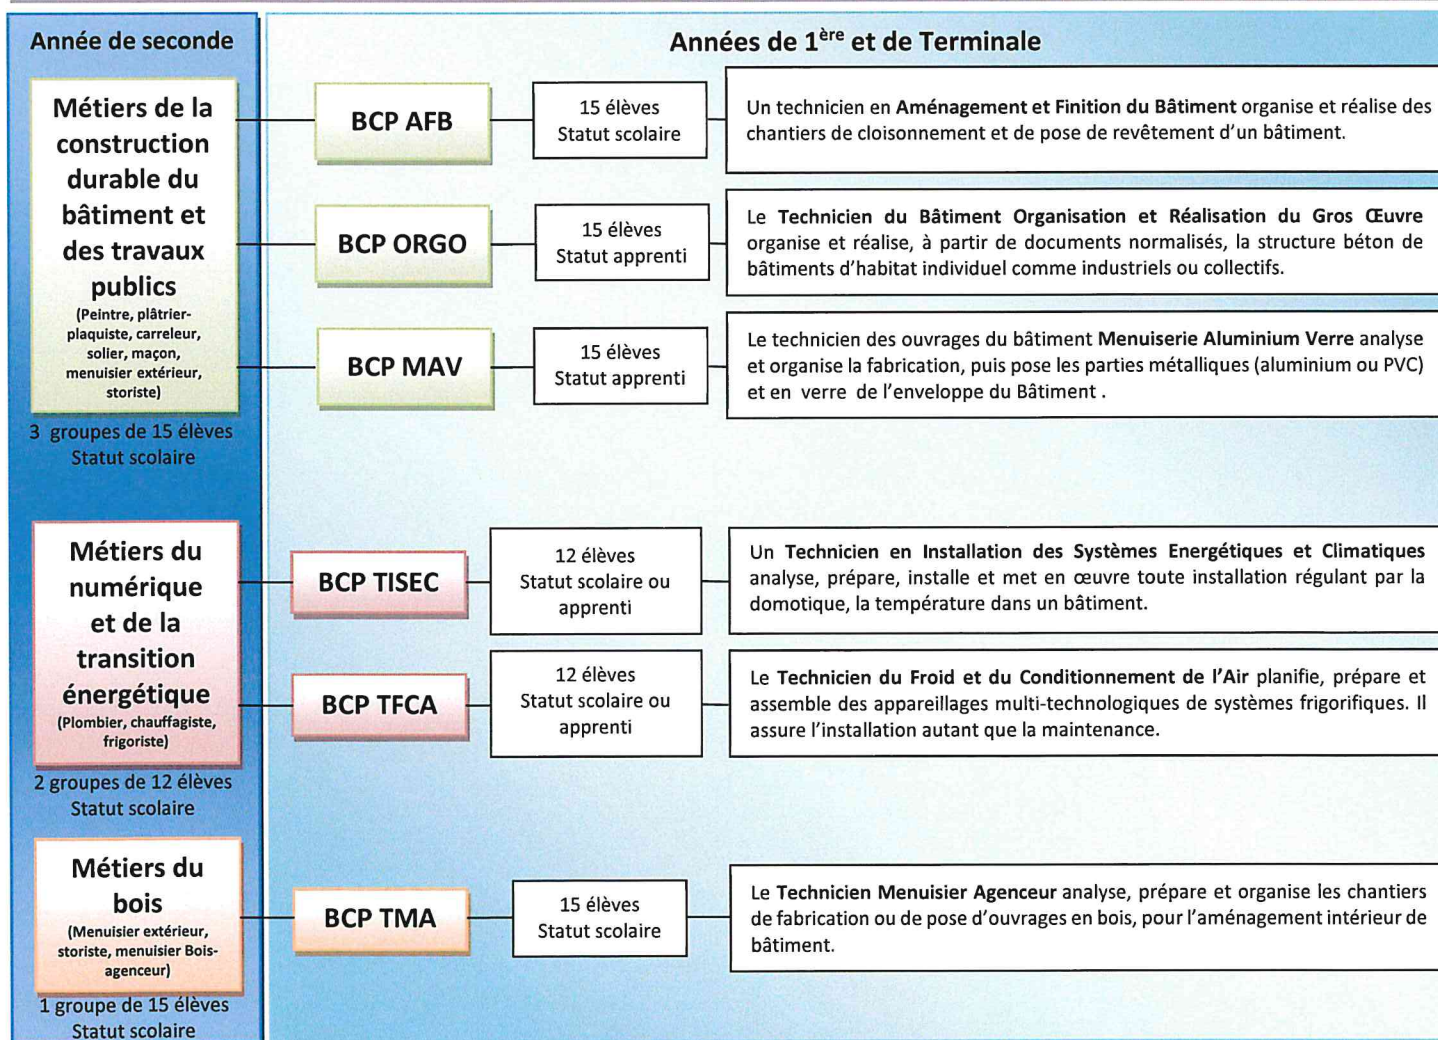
Année de seconde

Métiers de la construction durable du bâtiment et des travaux publics
(Peintre, plâtrier-plaquiste, carreleur, solier, maçon, menuisier extérieur, storiste)

3 groupes de 15 élèves
Statut scolaire

Métiers du numérique et de la transition énergétique
(Plombier, chauffagiste, frigoriste)

2 groupes de 12 élèves
Statut scolaire

Métiers du bois
(Menuisier extérieur, storiste, menuisier Bois-agenceur)

1 groupe de 15 élèves
Statut scolaire

Années de $1^{ère}$ et de Terminale

BCP AFB

15 élèves
Statut scolaire

Un technicien en Aménagement et Finition du Bâtiment organise et réalise des chantiers de cloisonnement et de pose de revêtement d'un bâtiment.

BCP ORGO

15 élèves
Statut apprenti

Le Technicien du Bâtiment Organisation et Réalisation du Gros Œuvre organise et réalise, à partir de documents normalisés, la structure béton de bâtiments d'habitat individuel comme industriels ou collectifs.

BCP MAV

15 élèves
Statut apprenti

Le technicien des ouvrages du bâtiment Menuiserie Aluminium Verre analyse et organise la fabrication, puis pose les parties métalliques (aluminium ou PVC) et en verre de l'enveloppe du Bâtiment .

BCP TISEC

12 élèves
Statut scolaire ou apprenti

Un Technicien en Installation des Systèmes Energétiques et Climatiques analyse, prépare, installe et met en œuvre toute installation régulant par la domotique, la température dans un bâtiment.

BCP TFCA

12 élèves
Statut scolaire ou apprenti

Le Technicien du Froid et du Conditionnement de l'Air planifie, prépare et assemble des appareillages multi-technologiques de systèmes frigorifiques. Il assure l'installation autant que la maintenance.

BCP TMA

15 élèves
Statut scolaire

Le Technicien Menuisier Agenceur analyse, prépare et organise les chantiers de fabrication ou de pose d'ouvrages en bois, pour l'aménagement intérieur de bâtiment.